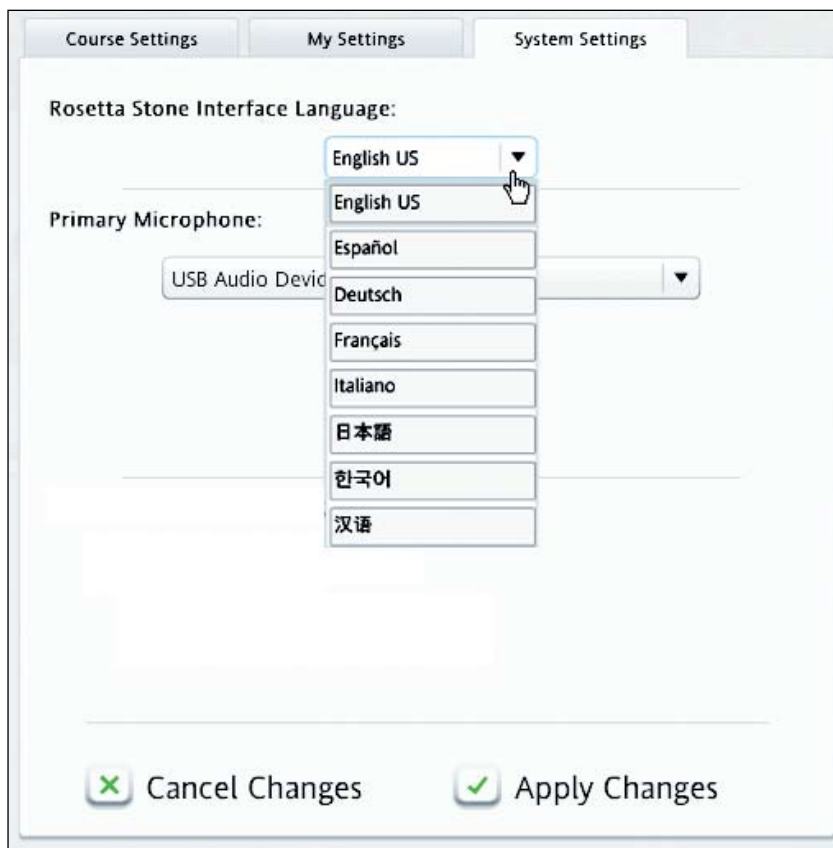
Course Settings | My Settings | System Settings

Rosetta Stone Interface Language:

English US

English US
Español
Deutsch
Français
Italiano
日本語
한국어
汉语

Primary Microphone:

USB Audio Devic

Cancel Changes

Apply Changes